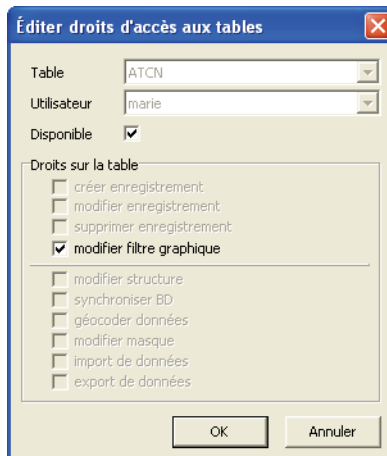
Éditer droits d'accès aux tables

Table ATCN
Utilisateur marie
Disponible

Droits sur la table
créer enregistrement
modifier enregistrement
supprimer enregistrement
modifier filtre graphique

modifier structure
synchroniser BD
géocoder données
modifier masque
import de données
export de données

OK
Annuler